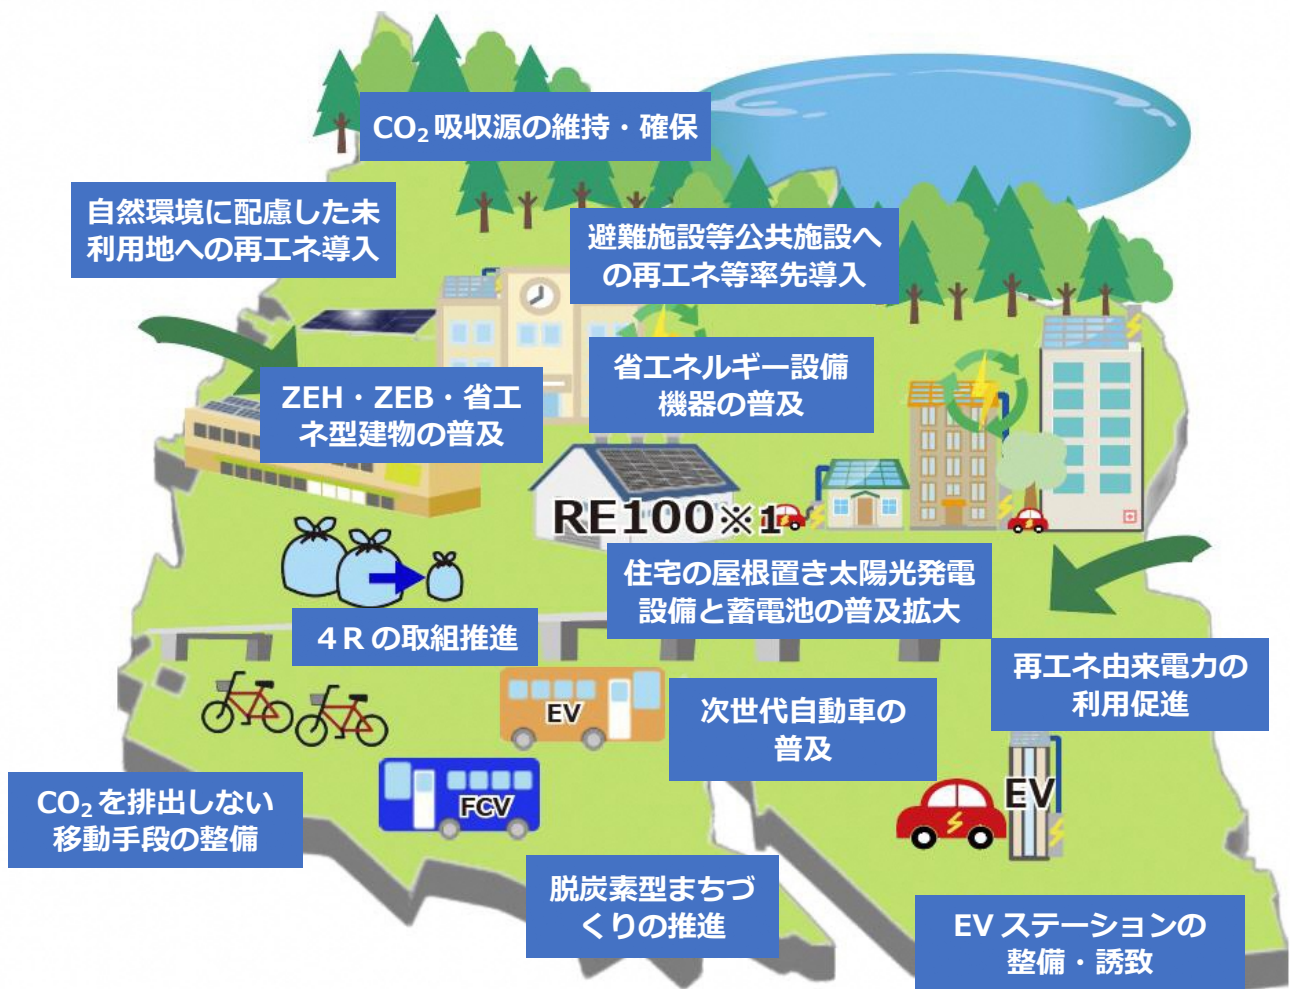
$CO_2$吸収源の維持・確保

自然環境に配慮した未利用地への再エネ導入

避難施設等公共施設への再エネ等率先導入

省エネルギー設備機器の普及

ZEH・ZEB・省エネ型建物の普及

RE100※1

住宅の屋根置き太陽光発電設備と蓄電池の普及拡大

4Rの取組推進

再エネ由来電力の利用促進

EV

次世代自動車の普及

FCV

EV

$CO_2$を排出しない移動手段の整備

脱炭素型まちづくりの推進

EVステーションの整備・誘致